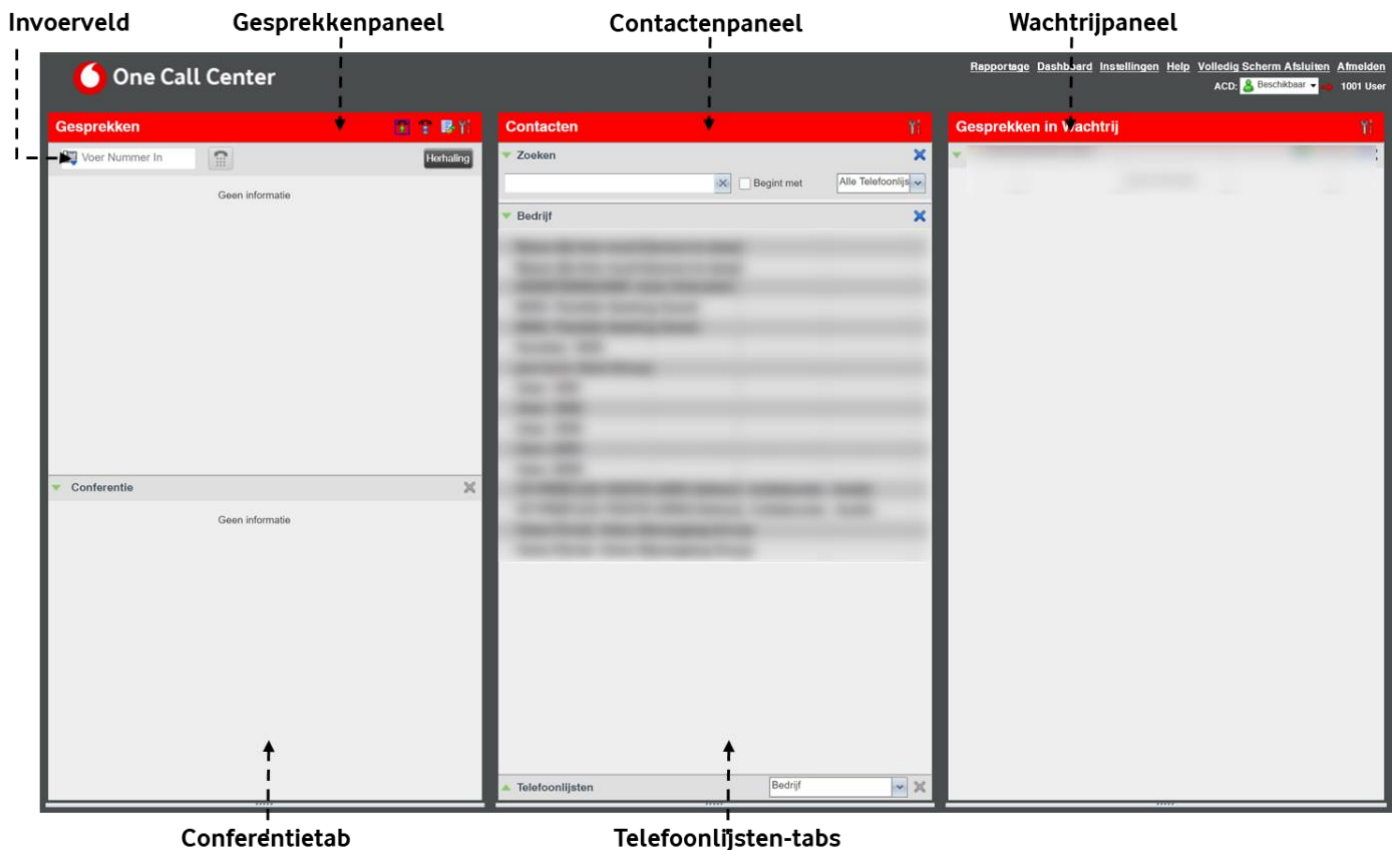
Invoerveld
Gesprekkenpaneel
Contactenpaneel
Wachtrijpaneel

One Call Center

Rapportage Dashboard Instellingen Help Volledig Scherm Afsluiten Afmelden
ACD: Beschikbaar 1001 User

Gesprekken
Voer Nummer In
Herhaling
Geen informatie

Conferentie
Geen informatie

Contacten
Zoeken
Begint met
Alle Telefoonlijs
Bedrijf
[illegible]

Telefoonlijsten
Bedrijf

Gesprekken in Wachtrij
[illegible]

Conferentietab
Telefoonlijsten-tabs